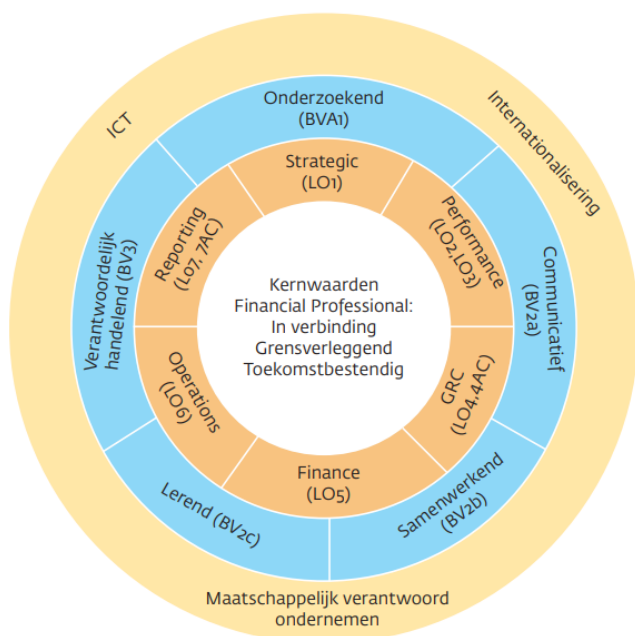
ICT

Internationalisering

Onderzoekend (BVA1)

Communicatief (BV2a)

Samenwerkend (BV2b)

Lerend (BV2c)

Verantwoordelijk handelend (BV3)

Strategic (LO1)

Performance (LO2,LO3)

GRC (LO4,4AC)

Finance (LO5)

Operations (LO6)

Reporting (LO7, 7AC)

Kernwaarden Financial Professional: In verbinding Grensverleggend Toekomstbestendig

Maatschappelijk verantwoord ondernemen